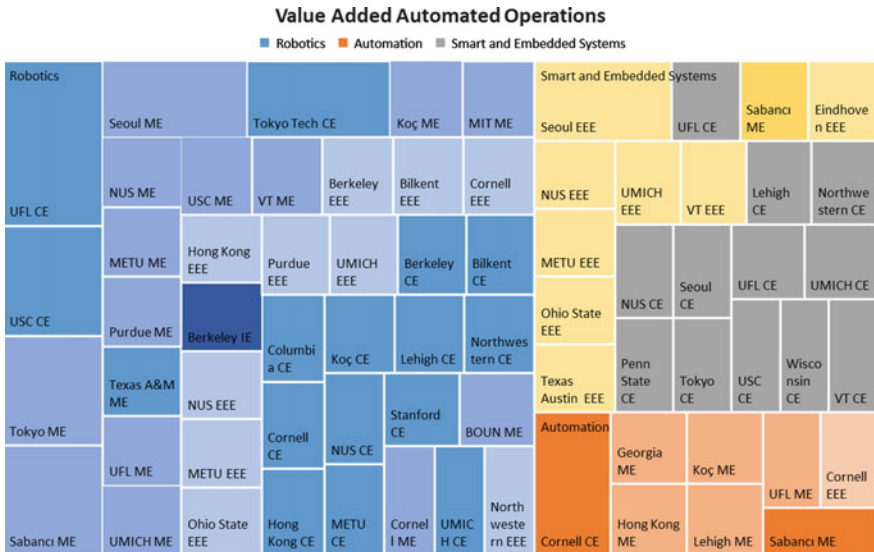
Value Added Automated Operations

Robotics Automation Smart and Embedded Systems

Robotics

UFL CE

USC CE

Tokyo ME

Sabancı ME

Seoul ME

NUS ME

METU ME

Purdue ME

Texas A&M ME

UFL ME

UMICH ME

USC ME

Hong Kong EEE

Berkeley IE

NUS EEE

METU EEE

Ohio State EEE

Tokyo Tech CE

VT ME

Purdue EEE

Columbia CE

Cornell CE

Hong Kong CE

Berkeley EEE

UMICH EEE

Koç CE

NUS CE

METU CE

Koç ME

Bilkent EEE

Berkeley CE

Lehigh CE

Stanford CE

Cornell ME

UMICH CE

MIT ME

Cornell EEE

Bilkent CE

Northwestern CE

BOUN ME

Northwestern EEE

Smart and Embedded Systems

Seoul EEE

NUS EEE

METU EEE

Ohio State EEE

Texas Austin EEE

UFL CE

UMICH EEE

VT EEE

Sabancı ME

Eindhoven EEE

Lehigh CE

Northwestern CE

NUS CE

Seoul CE

UFL CE

UMICH CE

Penn State CE

Tokyo CE

USC CE

Wisconsin CE

VT CE

Automation

Cornell CE

Georgia ME

Hong Kong ME

Koç ME

Lehigh ME

UFL ME

Cornell EEE

Sabancı ME